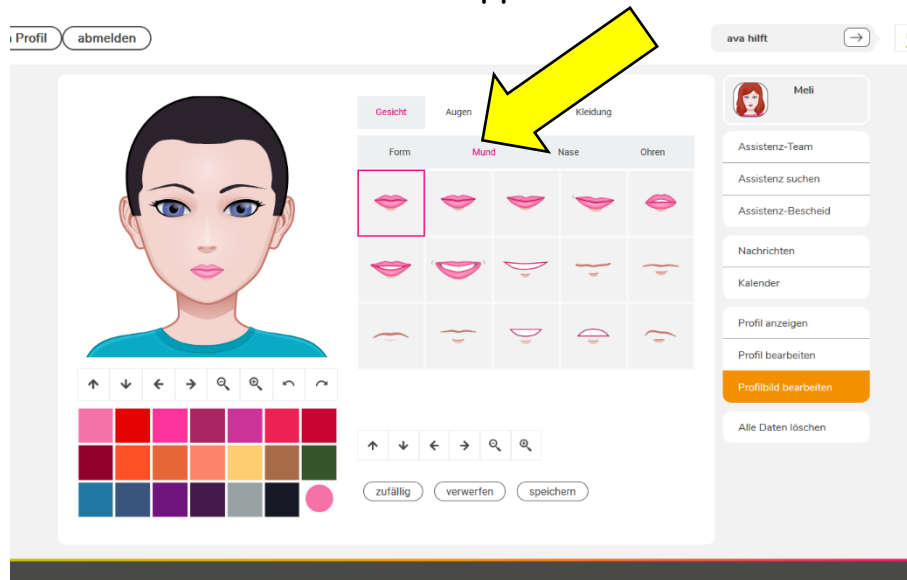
Profil abmelden

ava hilft

Gesicht Augen Kleidung

Form Mund Nase Ohren

zufällig verwerfen speichern

Meli

Assistenz-Team
Assistenz suchen
Assistenz-Bescheid

Nachrichten
Kalender

Profil anzeigen
Profil bearbeiten
Profilbild bearbeiten

Alle Daten löschen